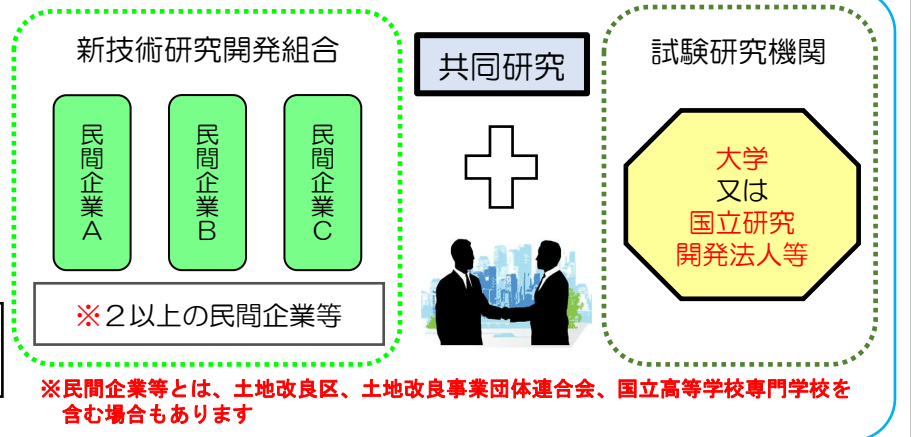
新技術研究開発組合

民間企業A

民間企業B

民間企業C

※２以上の民間企業等

共同研究

試験研究機関

大学
又は
国立研究
開発法人等

※民間企業等とは、土地改良区、土地改良事業団体連合会、国立高等学校専門学校を含む場合もあります